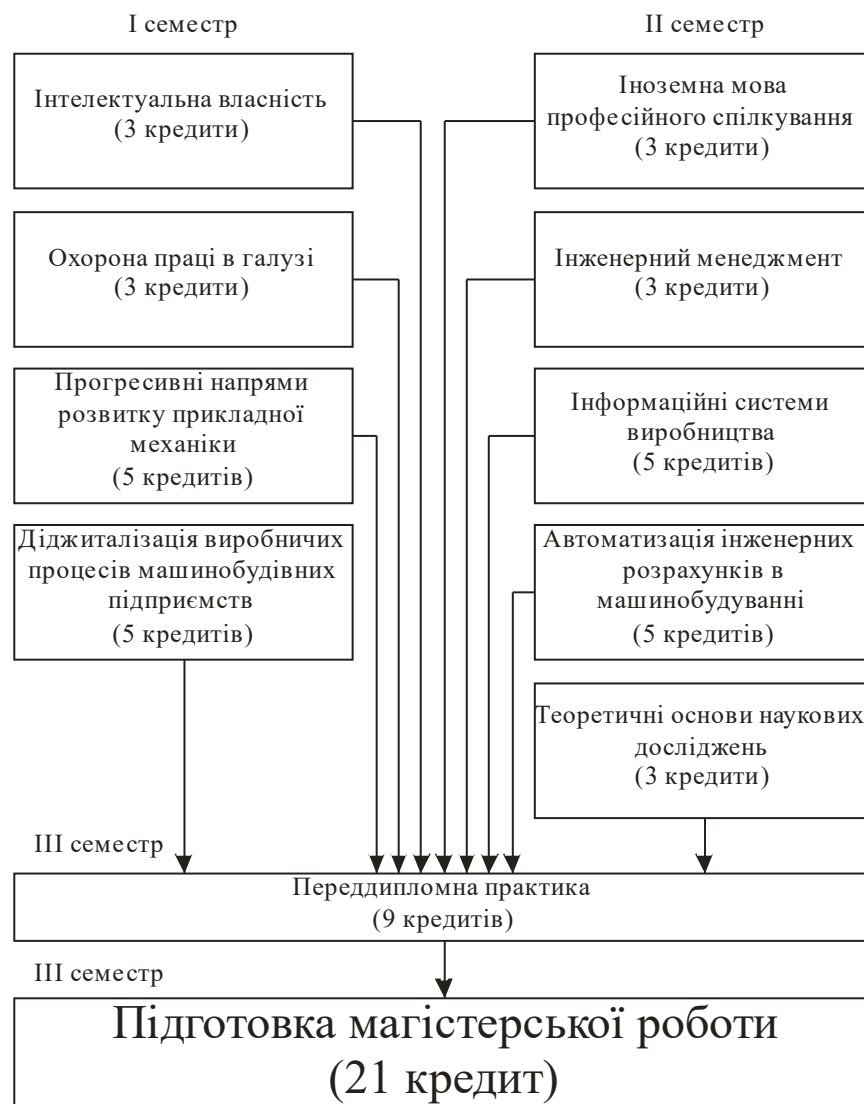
I семестр

II семестр

Інтелектуальна власність (3 кредити)

Іноземна мова професійного спілкування (3 кредити)

Охорона праці в галузі (3 кредити)

Інженерний менеджмент (3 кредити)

Прогресивні напрями розвитку прикладної механіки (5 кредитів)

Інформаційні системи виробництва (5 кредитів)

Діджиталізація виробничих процесів машинобудівних підприємств (5 кредитів)

Автоматизація інженерних розрахунків в машинобудуванні (5 кредитів)

Теоретичні основи наукових досліджень (3 кредити)

III семестр

Переддипломна практика (9 кредитів)

III семестр

Підготовка магістерської роботи (21 кредит)